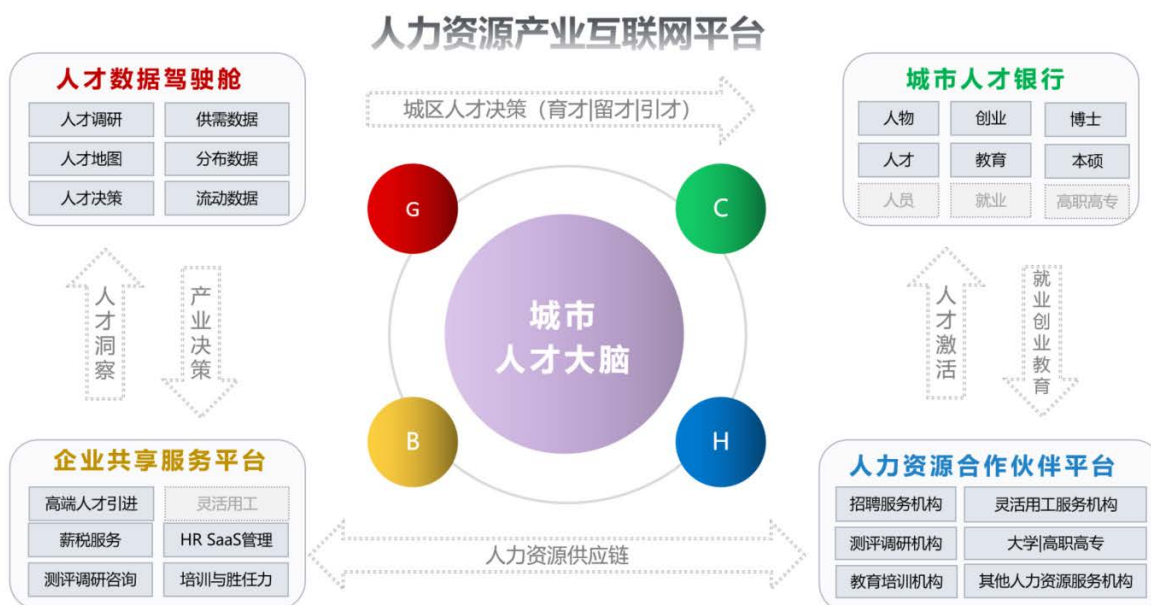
人力资源产业互联网平台

人才数据驾驶舱

人才调研 供需数据
人才地图 分布数据
人才决策 流动数据

城区人才决策（育才|留才|引才）

城市人才银行

人物 创业 博士
人才 教育 本硕
人员 就业 高职高专

人才洞察

产业决策

G

C

城市
人才大脑

B

H

人才激活

就业创业教育

企业共享服务平台

高端人才引进 灵活用工
薪税服务 HR SaaS管理
测评调研咨询 培训与胜任力

人力资源供应链

人力资源合作伙伴平台

招聘服务机构 灵活用工服务机构
测评调研机构 大学|高职高专
教育培训机构 其他人力资源服务机构